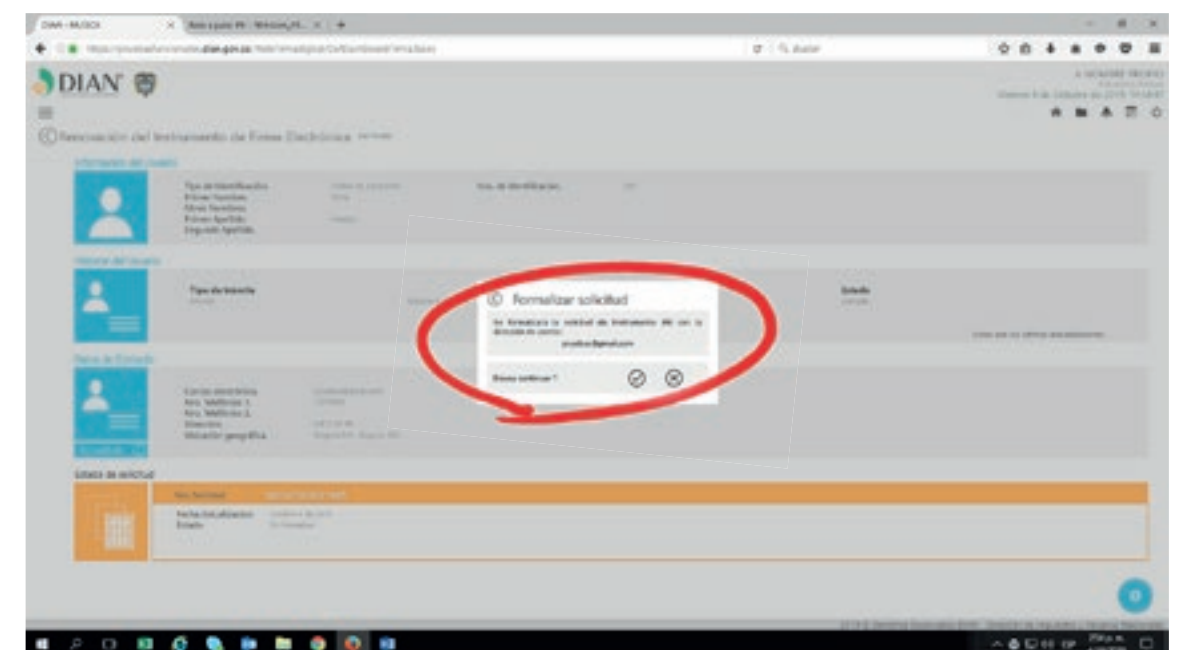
DIAN - MUISCA

DIAN

Renovación del Instrumento de Firma Electrónica

Información del Usuario

Tipo de Identificación
Primer Nombre
Otros Nombres
Primer Apellido
Segundo Apellido

Historial del Usuario

Tipo de trámite

Estado

Datos de Contacto

Correo electrónico
Nro. Teléfono 1
Nro. Teléfono 2
Dirección
Ubicación geográfica

Estado de solicitud

Fecha Actualización
Estado

Formalizar solicitud

Se formalizará la solicitud de Instrumento de firma electrónica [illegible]

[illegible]@gmail.com

Desea continuar ?